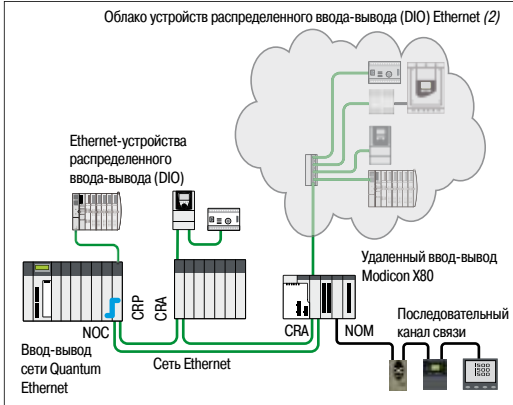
Облако устройств распределенного ввода-вывода (DIO) Ethernet (2)

Ethernet-устройства распределенного ввода-вывода (DIO)

Удаленный ввод-вывод Modicon X80

Последовательный канал связи

NOC

CRP

CRA

CRA

NOM

Ввод-вывод сети Quantum Ethernet

Сеть Ethernet